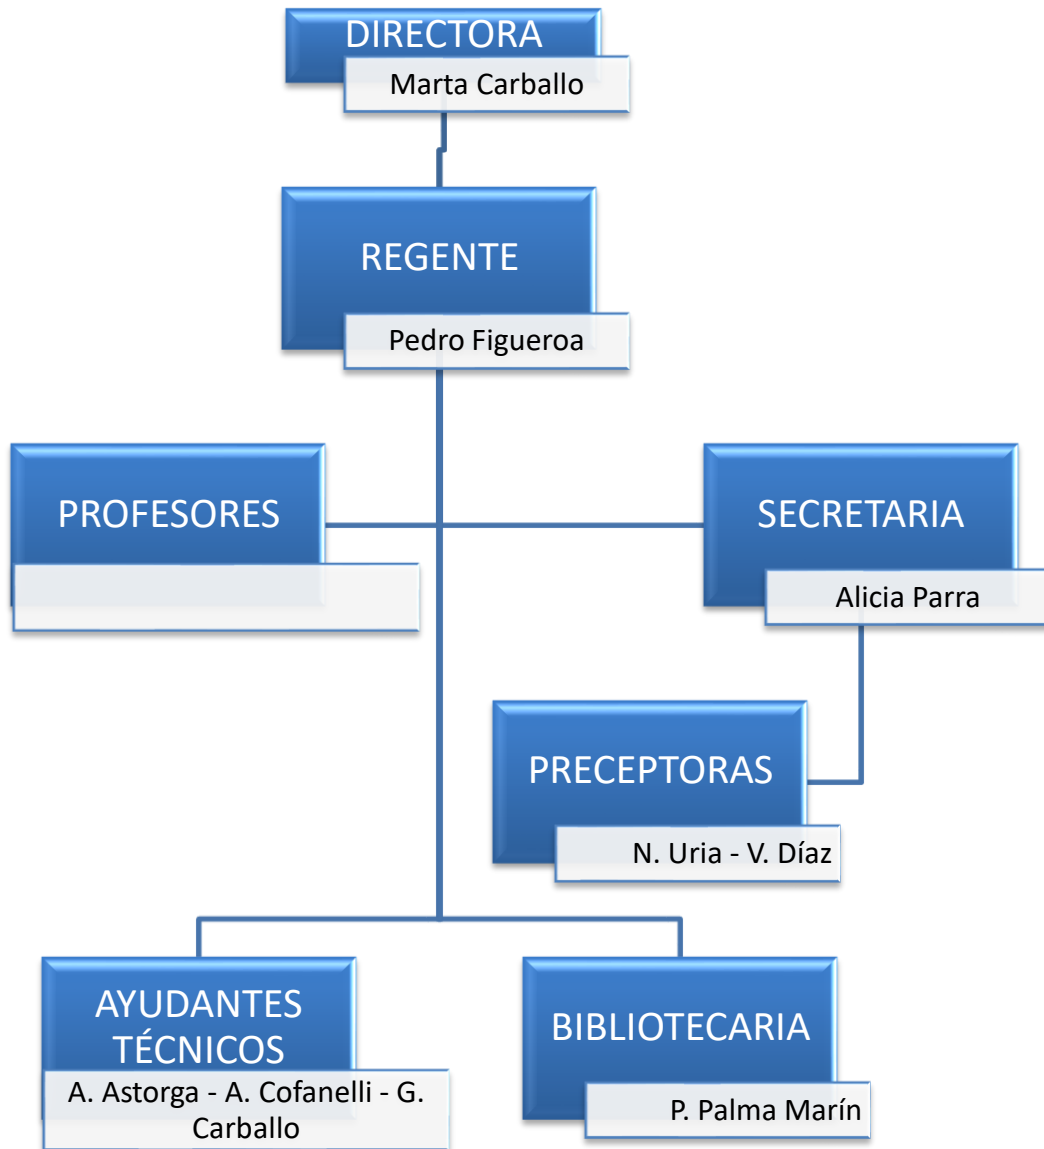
DIRECTORA

Marta Carballo

REGENTE

Pedro Figueroa

PROFESORES

SECRETARIA

Alicia Parra

PRECEPTORAS

N. Uria - V. Díaz

AYUDANTES TÉCNICOS

A. Astorga - A. Cofanelli - G. Carballo

BIBLIOTECARIA

P. Palma Marín